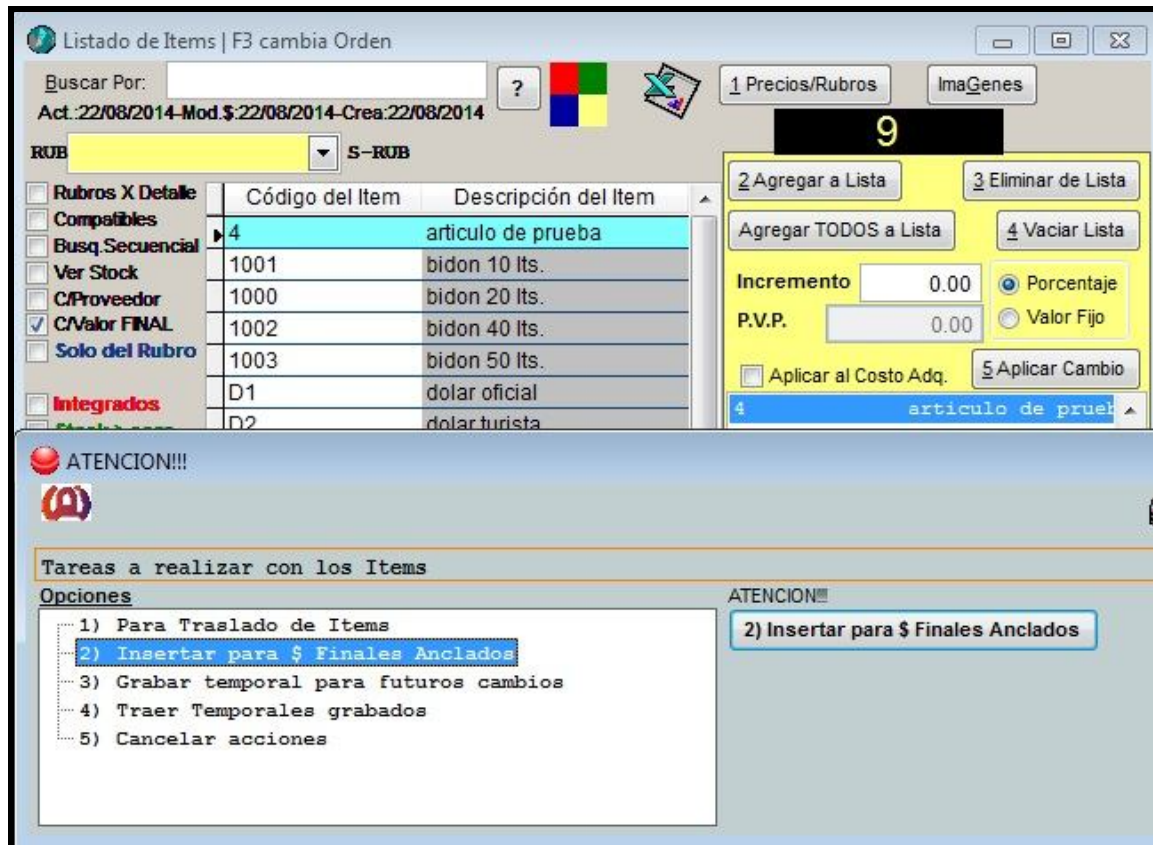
Listado de Items | F3 cambia Orden

Buscar Por:

?

Act.:22/08/2014-Mod.$:22/08/2014-Crea:22/08/2014

1 Precios/Rubros

ImaGenes

9

RUB

S-RUB

Rubros X Detalle

Compatibles

Busq.Secuencial

Ver Stock

C/Proveedor

C/Valor FINAL

Solo del Rubro

Integrados

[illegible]

| Código del Item | Descripción del Item |
|---|---|
| 4 | articulo de prueba |
| 1001 | bidon 10 lts. |
| 1000 | bidon 20 lts. |
| 1002 | bidon 40 lts. |
| 1003 | bidon 50 lts. |
| D1 | dolar oficial |
| D2 | dolar turista |

2 Agregar a Lista

3 Eliminar de Lista

Agregar TODOS a Lista

4 Vaciar Lista

Incremento 0.00

Porcentaje

P.V.P. 0.00

Valor Fijo

Aplicar al Costo Adq.

5 Aplicar Cambio

4 articulo de prueb

ATENCION!!!

Tareas a realizar con los Items

Opciones

1) Para Traslado de Items

2) Insertar para $ Finales Anclados

3) Grabar temporal para futuros cambios

4) Traer Temporales grabados

5) Cancelar acciones

ATENCION!!!

2) Insertar para $ Finales Anclados